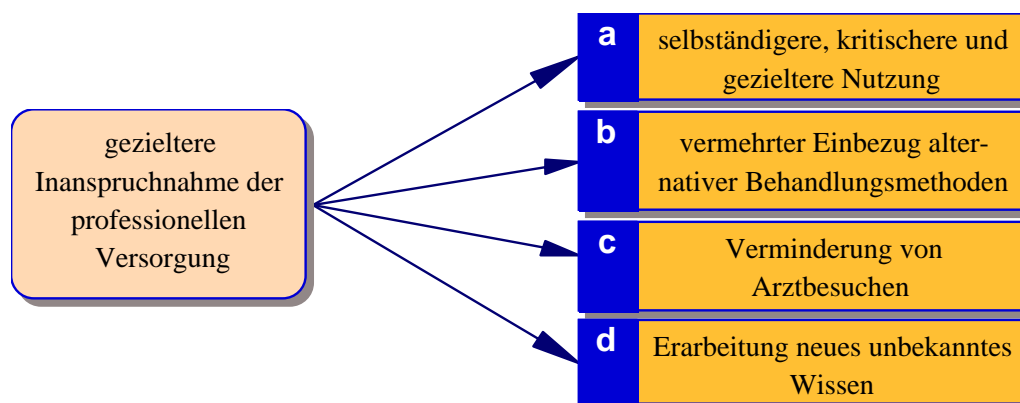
gezieltere Inanspruchnahme der professionellen Versorgung

a
selbständigere, kritischere und gezieltere Nutzung

b
vermehrter Einbezug alternativer Behandlungsmethoden

c
Verminderung von Arztbesuchen

d
Erarbeitung neues unbekanntes Wissen